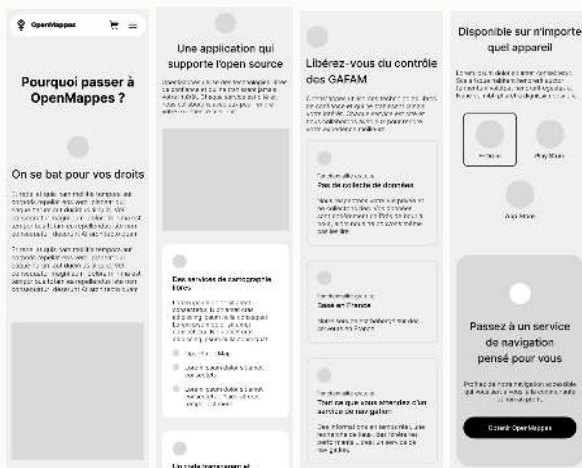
OpenMappes

Pourquoi passer à OpenMappes ?

On se bat pour vos droits

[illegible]

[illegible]

Une application qui supporte l'open source

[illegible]

Des services de cartographie libres

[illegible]

OpenStreetMap

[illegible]

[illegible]

Un code transparent et

Libérez-vous du contrôle des GAFAM

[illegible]

Pas de collecte de données

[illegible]

Basé en France

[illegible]

Tout ce que vous attendez d'un service de navigation

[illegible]

Disponible sur n'importe quel appareil

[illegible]

Android

Play Store

App Store

Passez à un service de navigation pensé pour vous

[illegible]

Obtenir OpenMappes